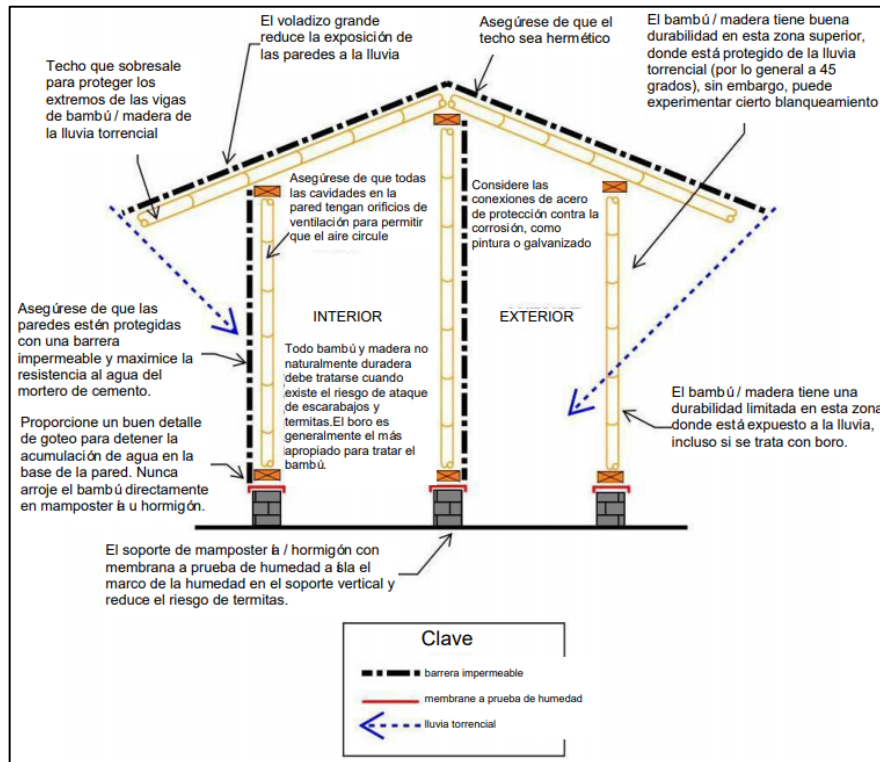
El voladizo grande reduce la exposición de las paredes a la lluvia

Asegúrese de que el techo sea hermético

El bambú / madera tiene buena durabilidad en esta zona superior, donde está protegido de la lluvia torrencial (por lo general a 45 grados), sin embargo, puede experimentar cierto blanqueamiento

Techo que sobresale para proteger los extremos de las vigas de bambú / madera de la lluvia torrencial

Asegúrese de que todas las cavidades en la pared tengan orificios de ventilación para permitir que el aire circule

Considere las conexiones de acero de protección contra la corrosión, como pintura o galvanizado

Asegúrese de que las paredes estén protegidas con una barrera impermeable y maximice la resistencia al agua del mortero de cemento.

INTERIOR

EXTERIOR

Todo bambú y madera no naturalmente duradera debe tratarse cuando existe el riesgo de ataque de escarabajos y termitas.El boro es generalmente el más apropiado para tratar el bambú.

El bambú / madera tiene una durabilidad limitada en esta zona donde está expuesto a la lluvia, incluso si se trata con boro.

Proporcione un buen detalle de goteo para detener la acumulación de agua en la base de la pared. Nunca arroje el bambú directamente en mamposter ía u hormigón.

El soporte de mamposter ía / hormigón con membrana a prueba de humedad a ísla el marco de la humedad en el soporte vertical y reduce el riesgo de termitas.

Clave

barrera impermeable

membrane a prueba de humedad

lluvia torrencial